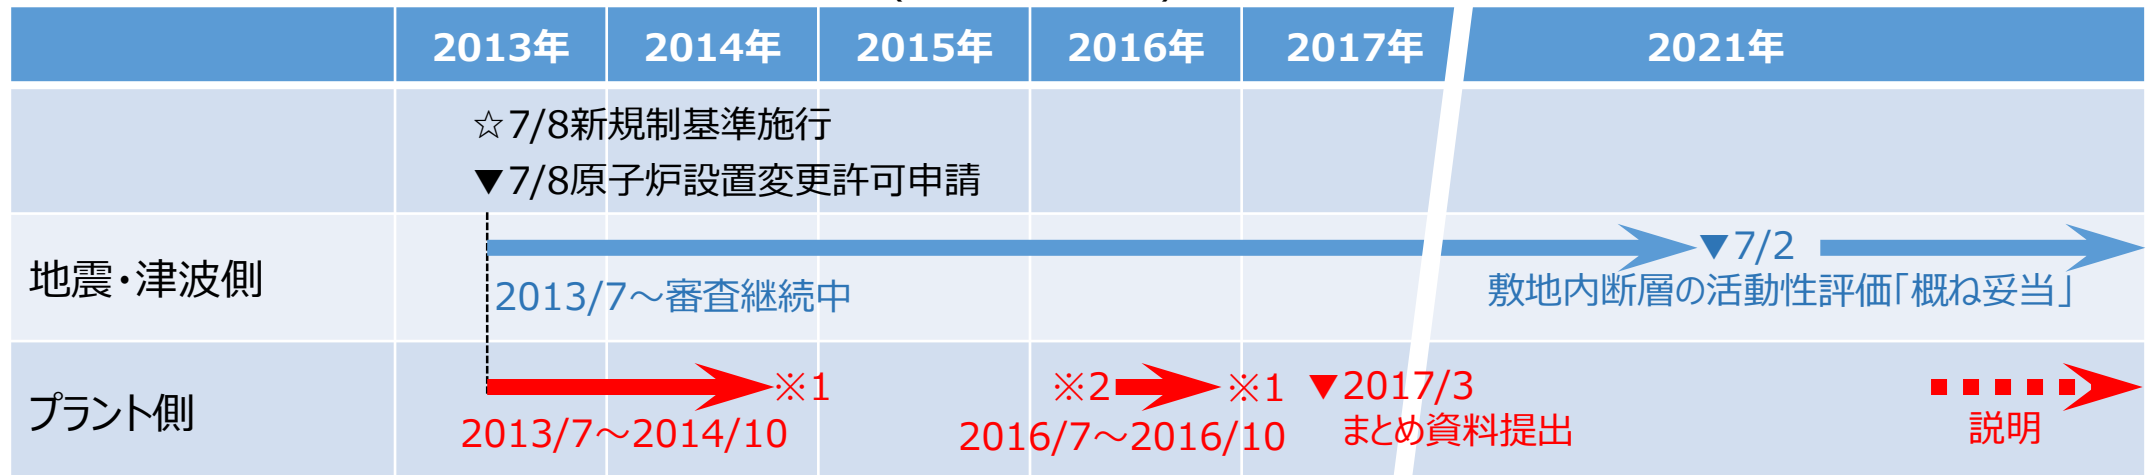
| | 2013年 | 2014年 | 2015年 | 2016年 | 2017年 | 2021年 |
|---|---|---|---|---|---|---|
| | ☆7/8新規制基準施行 ▼7/8原子炉設置変更許可申請 | | | | | |
| 地震・津波側 | 2013/7～審査継続中 | | | | | ▼7/2 敷地内断層の活動性評価「概ね妥当」 |
| プラント側 | 2013/7～2014/10 | ※1 | | ※2 2016/7～2016/10 | ※1 ▼2017/3 まとめ資料提出 | 説明 |